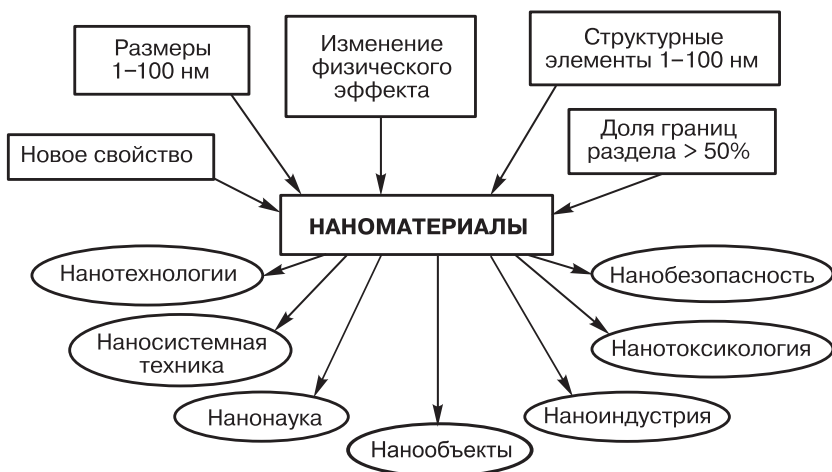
Размеры 1–100 нм

Изменение физического эффекта

Структурные элементы 1–100 нм

Новое свойство

Доля границ раздела > 50%

НАНОМАТЕРИАЛЫ

Нанотехнологии

Нанобезопасность

Наносистемная техника

Нанотоксикология

Нанонаука

Наноиндустрия

Нанообъекты